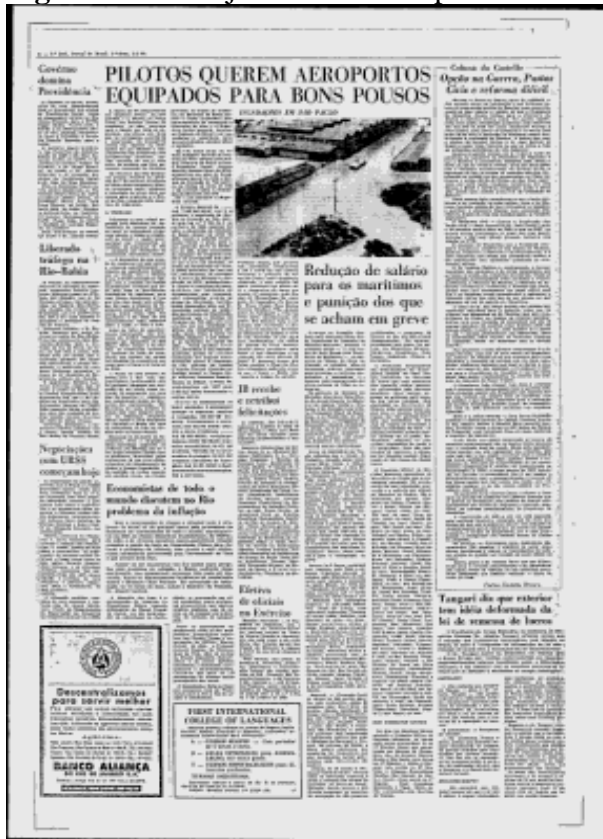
Governo domina Previdência

PILOTOS QUEREM AEROPORTOS EQUIPADOS PARA BONS POUSOS

INUNDAÇÃO EM SÃO PAULO

Coluna do Castello
Opção na Guerra, Pastas Civis e reforma difícil

Liberado tráfego na Rio-Bahia

Redução de salário para os marítimos e punição dos que se acham em greve

Negociações com URSS começam hoje

H recebe e retribui felicitações

Economistas de todo o mundo discutem no Rio problema da inflação

Eleitos de oficiais no Exército

Tangari diz que exterior tem idéia deformada da lei de remessa de lucros

Descentralizamos para servir melhor

BANCO ALIANÇA

FIRST INTERNATIONAL COLLEGE OF LANGUAGES